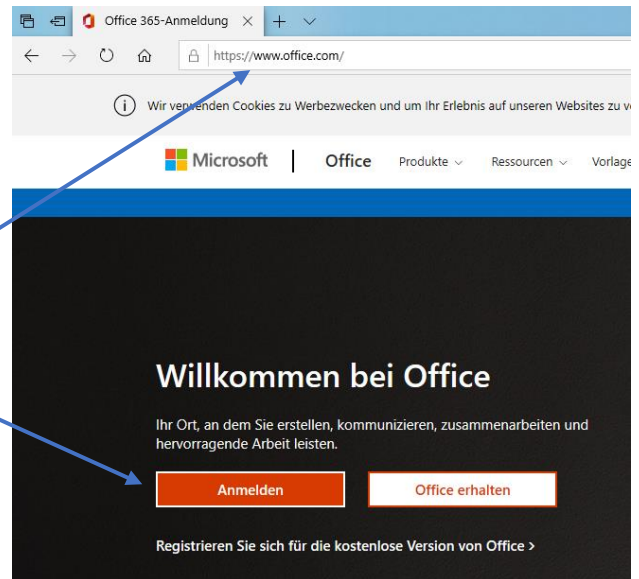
Office 365-Anmeldung

https://www.office.com/

Wir verwenden Cookies zu Werbezwecken und um Ihr Erlebnis auf unseren Websites zu v

Microsoft | Office Produkte Ressourcen Vorlage

Willkommen bei Office

Ihr Ort, an dem Sie erstellen, kommunizieren, zusammenarbeiten und hervorragende Arbeit leisten.

Anmelden

Office erhalten

Registrieren Sie sich für die kostenlose Version von Office >